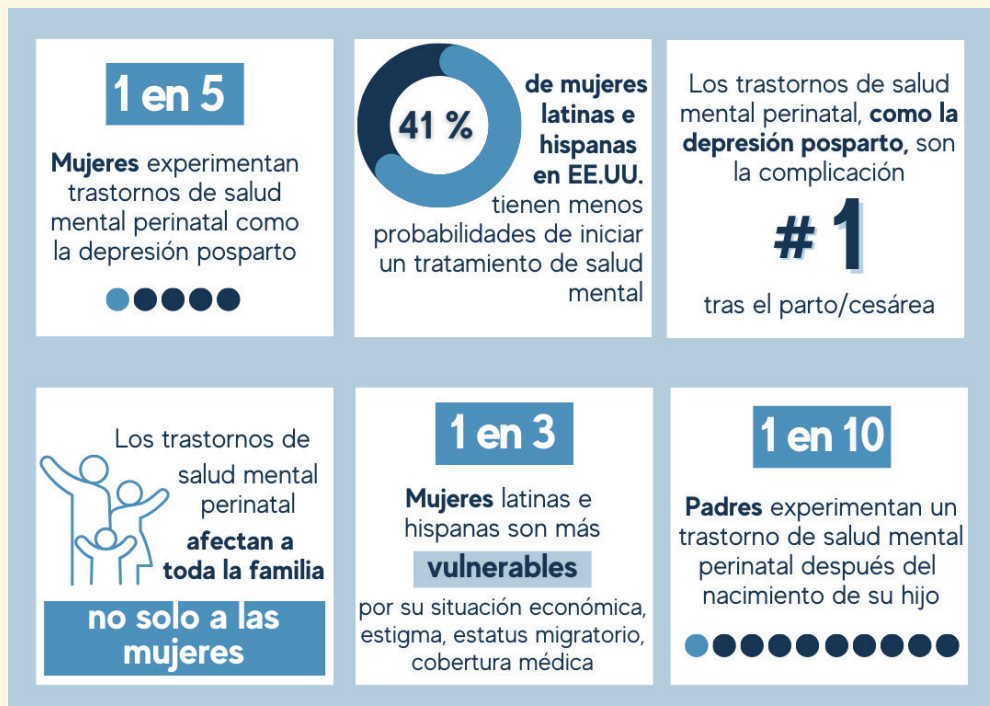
1 en 5

Mujeres experimentan trastornos de salud mental perinatal como la depresión posparto

41 %

de mujeres latinas e hispanas en EE.UU. tienen menos probabilidades de iniciar un tratamiento de salud mental

Los trastornos de salud mental perinatal, como la depresión posparto, son la complicación

# 1

tras el parto/cesárea

Los trastornos de salud mental perinatal afectan a toda la familia

no solo a las mujeres

1 en 3

Mujeres latinas e hispanas son más vulnerables por su situación económica, estigma, estatus migratorio, cobertura médica

1 en 10

Padres experimentan un trastorno de salud mental perinatal después del nacimiento de su hijo